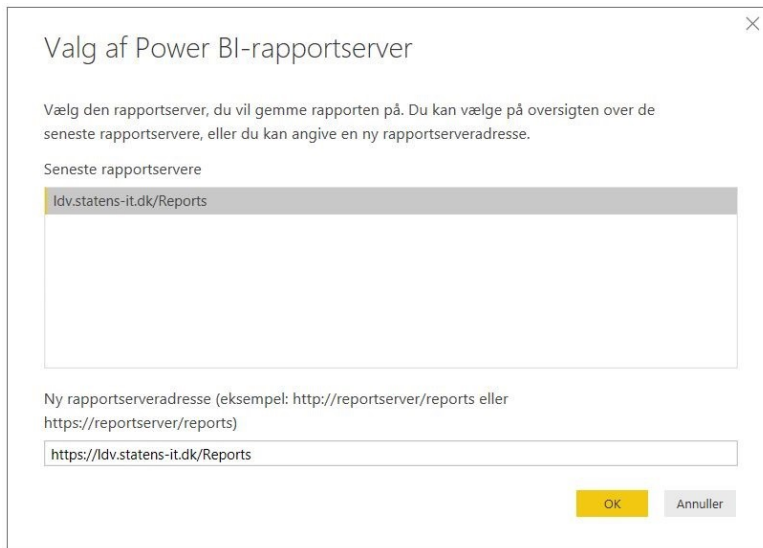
Valg af Power BI-rapportserver

Vælg den rapportserver, du vil gemme rapporten på. Du kan vælge på oversigten over de seneste rapportservere, eller du kan angive en ny rapportserveradresse.

Seneste rapportservere

ldv.statens-it.dk/Reports

Ny rapportserveradresse (eksempel: http://reportserver/reports eller https://reportserver/reports)

https://ldv.statens-it.dk/Reports

OK

Annuller